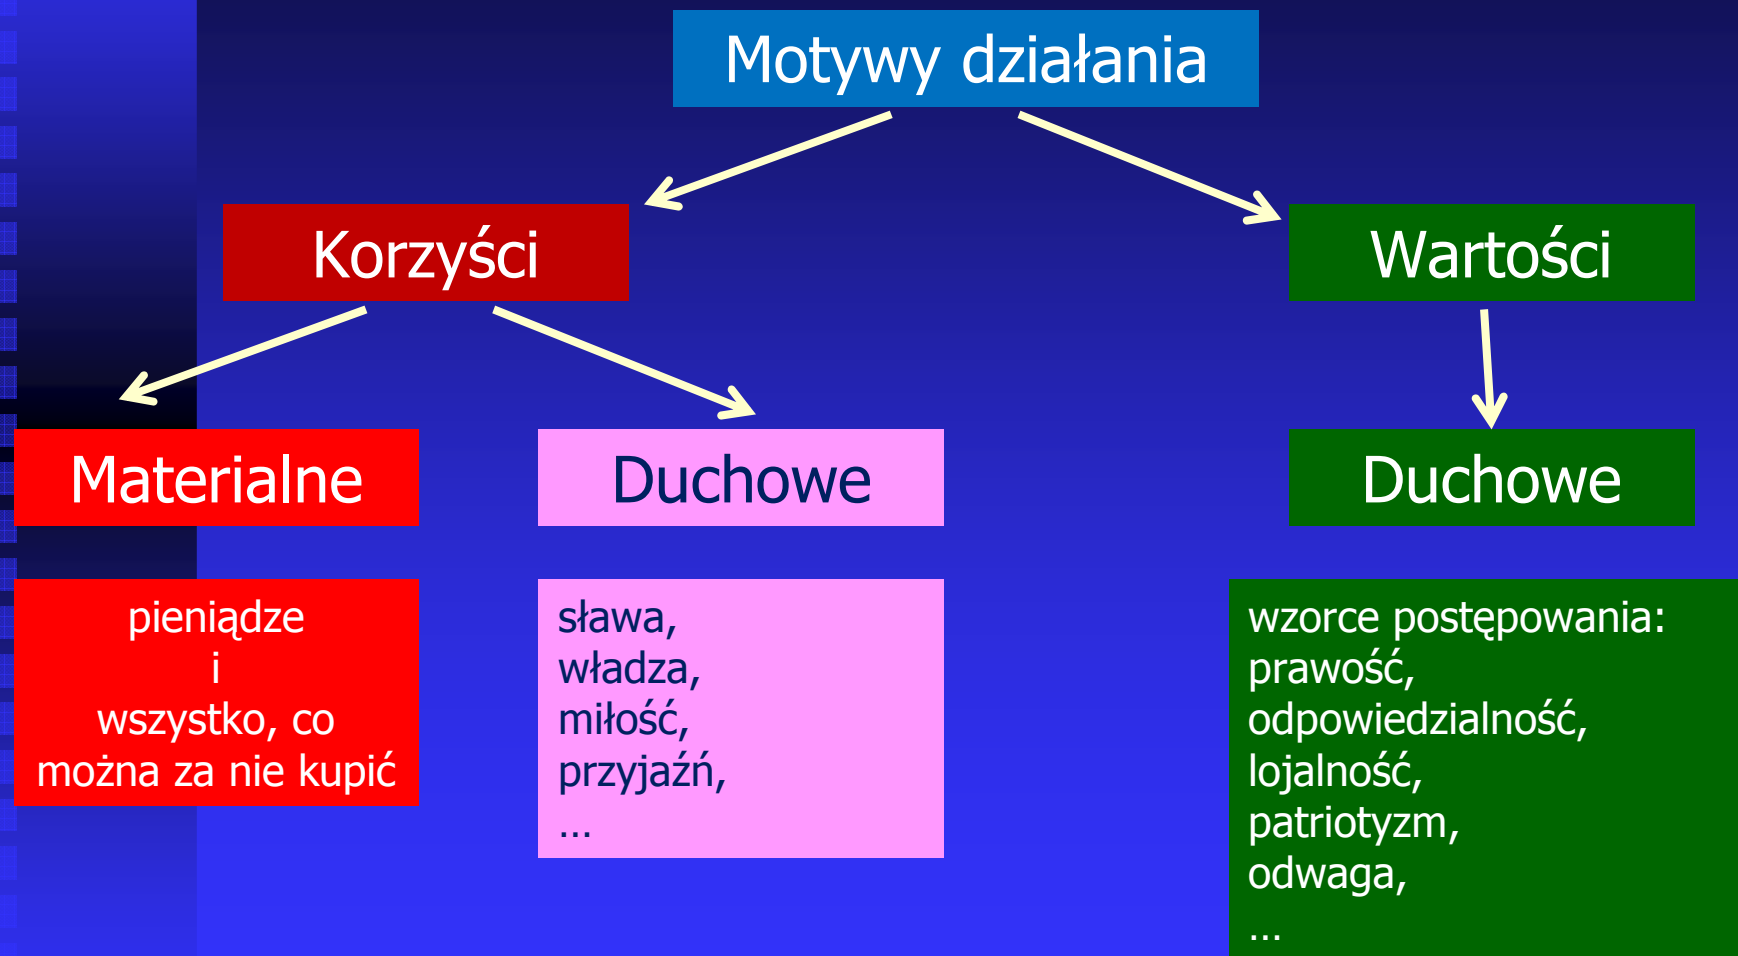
Motywy działania

Korzyści

Wartości

Materialne

Duchowe

Duchowe

pieniądze
i
wszystko, co
można za nie kupić

sława,
władza,
miłość,
przyjaźń,
...

wzorce postępowania:
prawość,
odpowiedzialność,
lojalność,
patriotyzm,
odwaga,
...